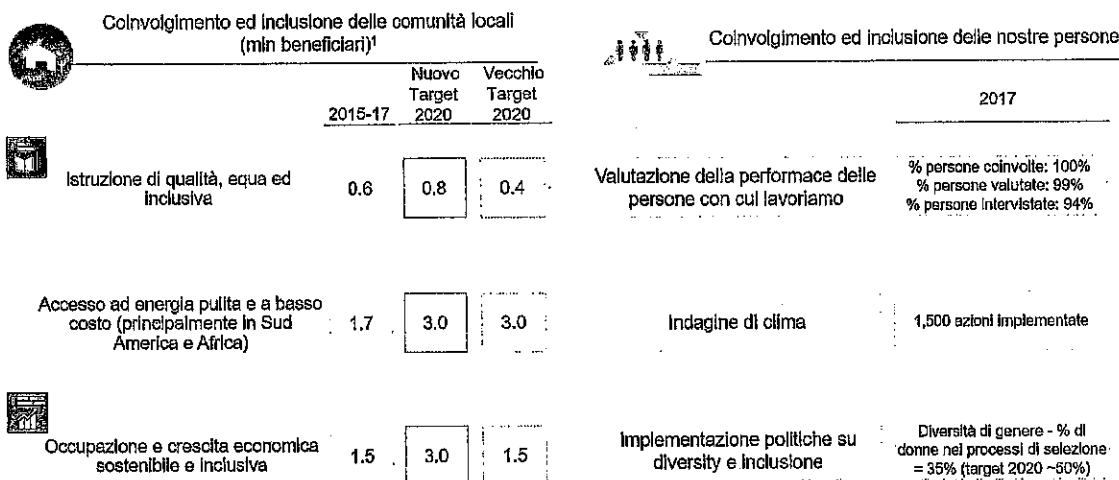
Coinvolgimento ed inclusione delle comunità locali (mln beneficiari)¹

|  | 2015-17 | Nuovo Target 2020 | Vecchio Target 2020 |
|---|---|---|---|
| Istruzione di qualità, equa ed inclusiva | 0.6 | 0.8 | 0.4 |
| Accesso ad energia pulita e a basso costo (principalmente in Sud America e Africa) | 1.7 | 3.0 | 3.0 |
| Occupazione e crescita economica sostenibile e inclusiva | 1.5 | 3.0 | 1.5 |

Coinvolgimento ed inclusione delle nostre persone

|  | 2017 |
|---|---|
| Valutazione della performace delle persone con cui lavoriamo | % persone coinvolte: 100%<br>% persone valutate: 99%<br>% persone intervistate: 94% |
| Indagine di clima | 1,500 azioni implementate |
| Implementazione politiche su diversity e inclusione | Diversità di genere - % di donne nei processi di selezione = 35% (target 2020 ~50%) |